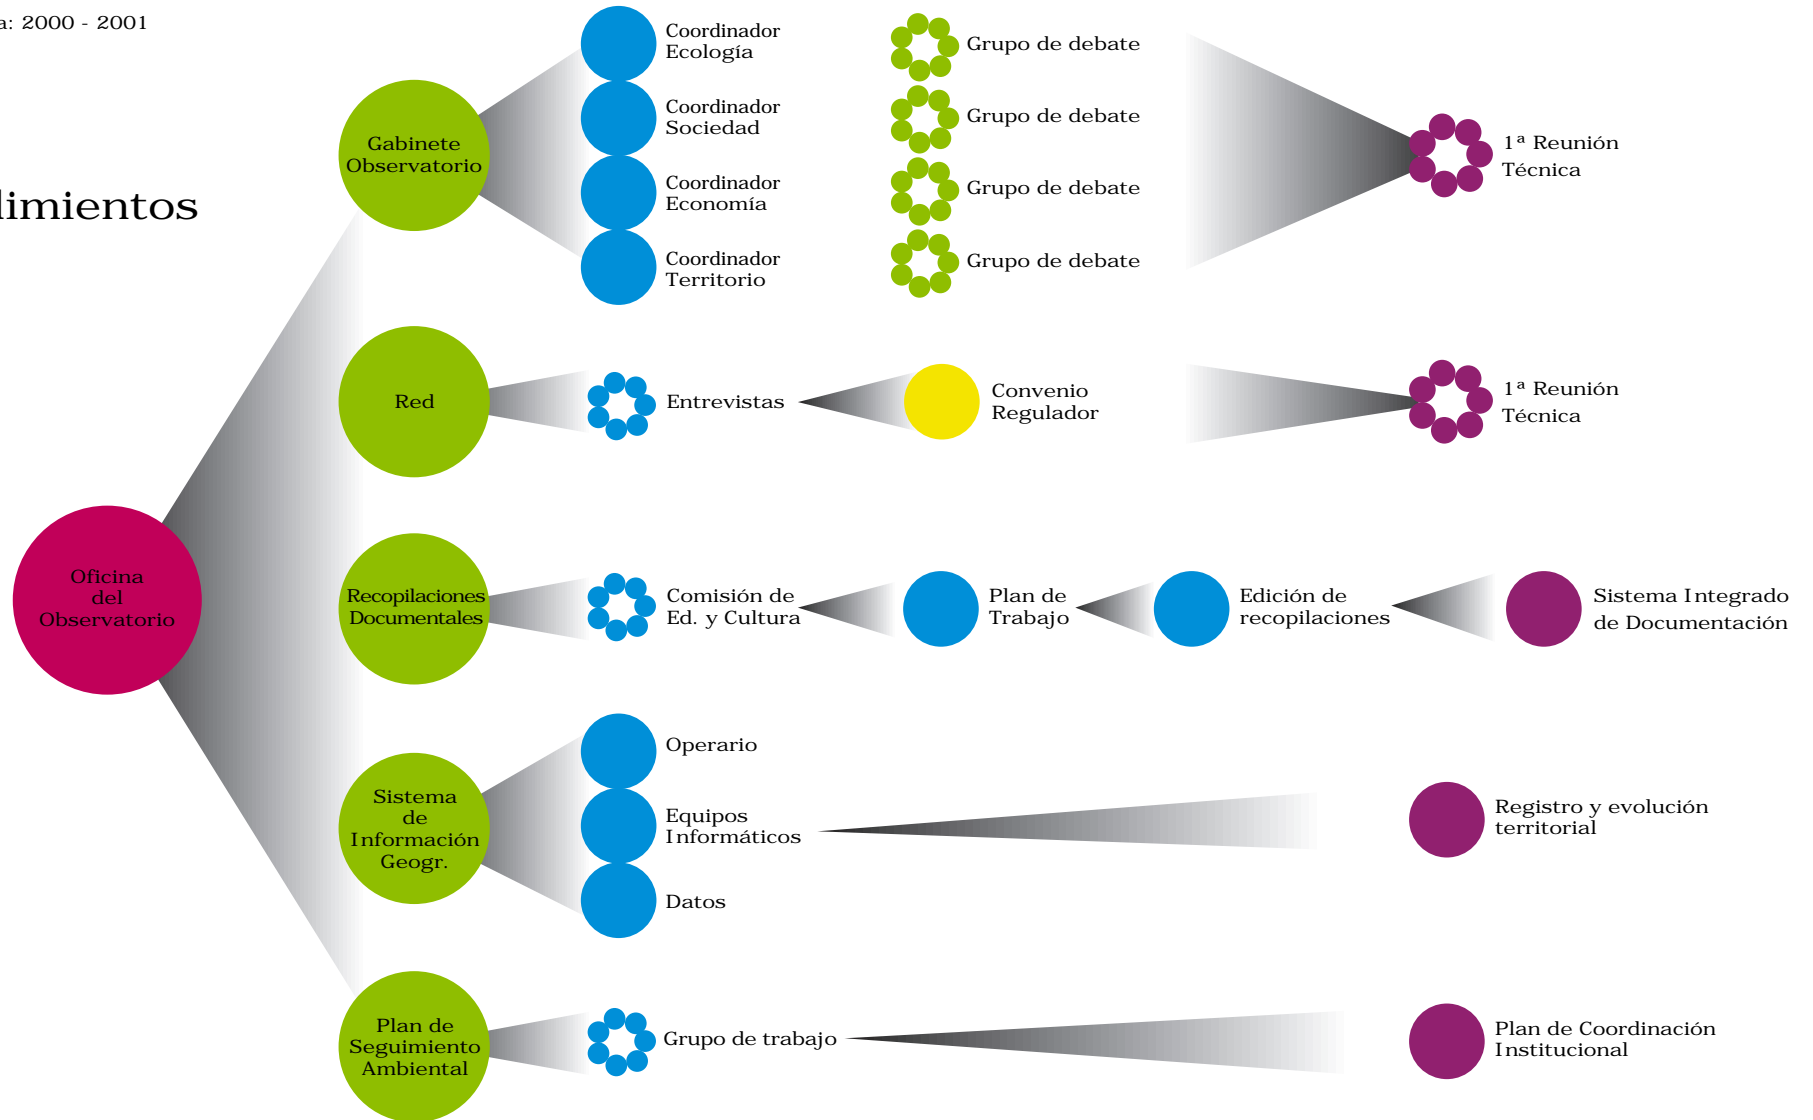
a: 2000 - 2001

limientos

Gabinete Observatorio

Coordinador Ecología

Coordinador Sociedad

Coordinador Economía

Coordinador Territorio

Grupo de debate

Grupo de debate

Grupo de debate

Grupo de debate

1ª Reunión Técnica

Red

Entrevistas

Convenio Regulador

1ª Reunión Técnica

Oficina del Observatorio

Recopilaciones Documentales

Comisión de Ed. y Cultura

Plan de Trabajo

Edición de recopilaciones

Sistema Integrado de Documentación

Sistema de Información Geogr.

Operario

Equipos Informáticos

Datos

Registro y evolución territorial

Plan de Seguimiento Ambiental

Grupo de trabajo

Plan de Coordinación Institucional